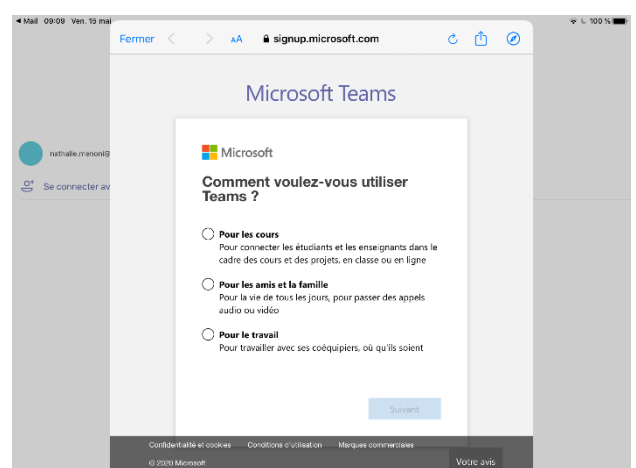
◀ Mail 09:09 Ven. 15 mai

100 %

Fermer

AA signup.microsoft.com

nathalie.menoni@

Se connecter av

Microsoft Teams

Microsoft

Comment voulez-vous utiliser Teams ?

Pour les cours
Pour connecter les étudiants et les enseignants dans le cadre des cours et des projets, en classe ou en ligne

Pour les amis et la famille
Pour la vie de tous les jours, pour passer des appels audio ou vidéo

Pour le travail
Pour travailler avec ses coéquipiers, où qu'ils soient

Suivant

Confidentialité et cookies Conditions d'utilisation Marques commerciales

© 2020 Microsoft

Votre avis